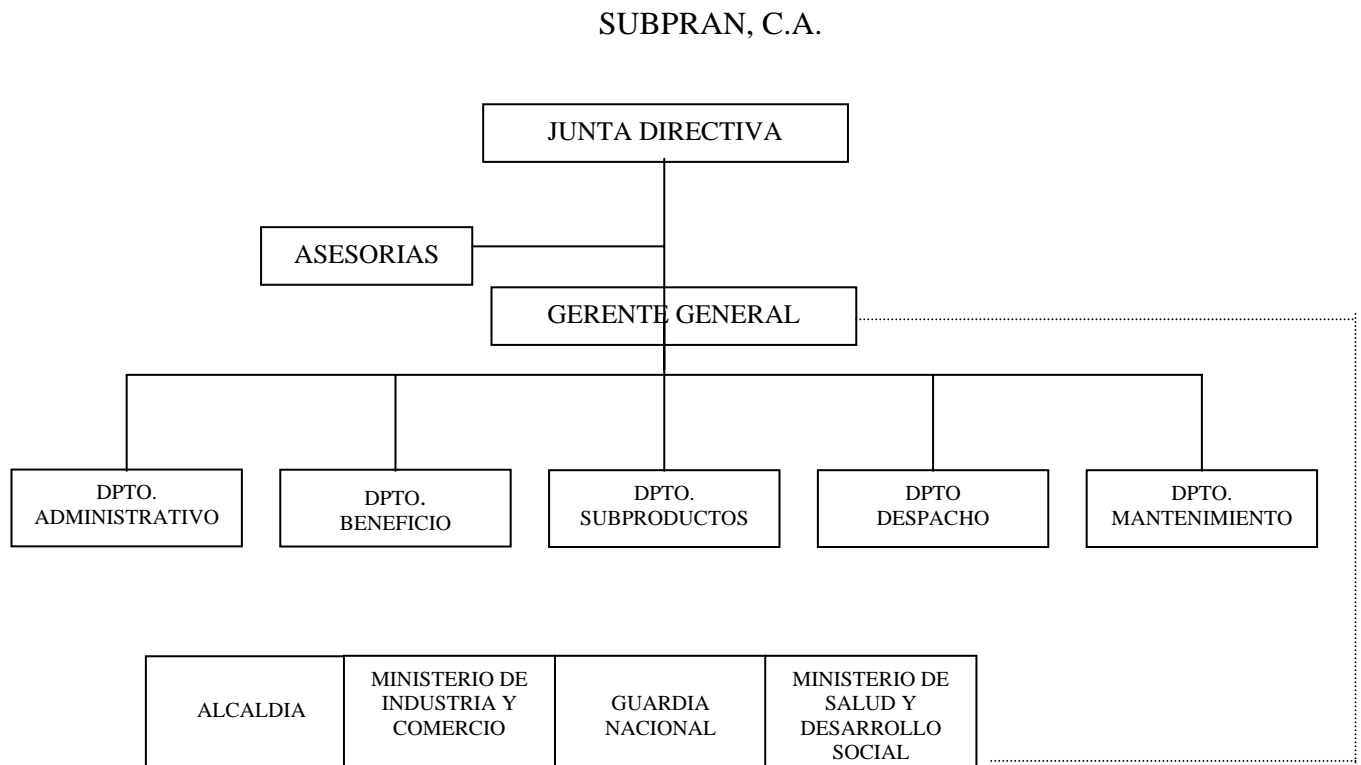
SUBPRAN, C.A.

JUNTA DIRECTIVA

ASESORIAS

GERENTE GENERAL

DPTO. ADMINISTRATIVO

DPTO. BENEFICIO

DPTO. SUBPRODUCTOS

DPTO DESPACHO

DPTO. MANTENIMIENTO

| ALCALDIA | MINISTERIO DE INDUSTRIA Y COMERCIO | GUARDIA NACIONAL | MINISTERIO DE SALUD Y DESARROLLO SOCIAL |
|---|---|---|---|